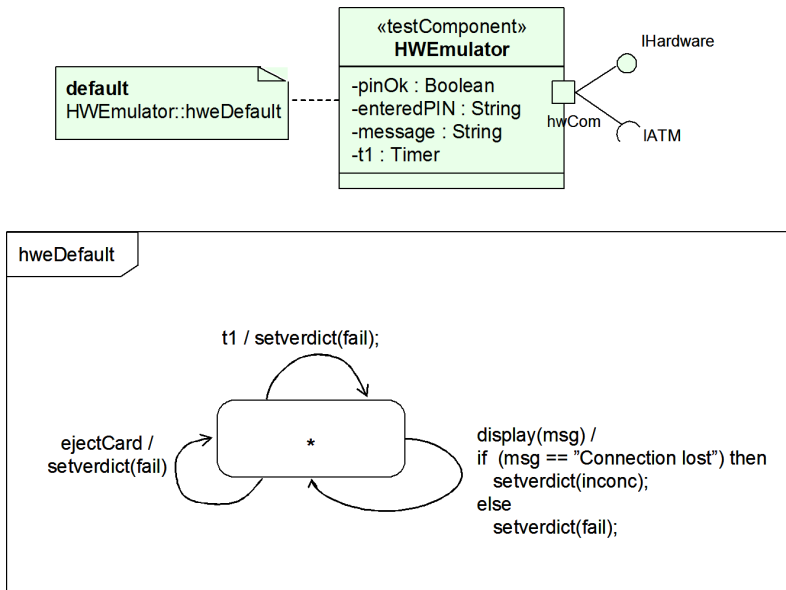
«testComponent»
HWEmulator

-pinOk : Boolean
-enteredPIN : String
-message : String
-t1 : Timer

IHardware

hwCom

IATM

default
HWEmulator::hweDefault

hweDefault

t1 / setverdict(fail);

ejectCard /
setverdict(fail)

*

display(msg) /
if (msg == ”Connection lost”) then
setverdict(inconc);
else
setverdict(fail);